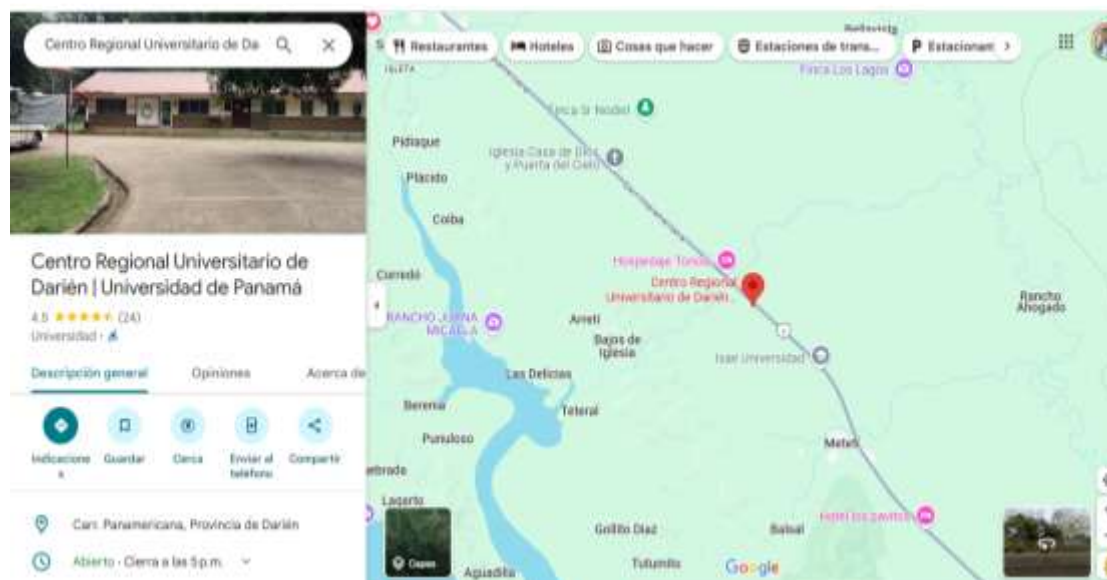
Centro Regional Universitario de Da

Centro Regional Universitario de Darién | Universidad de Panamá

4.5 ★★★★★ (24)

Universidad ·

Descripción general

Opiniones

Acerca de

Indicaciones

Guardar

Cerca

Enviar al teléfono

Compartir

Carr. Panamericana, Provincia de Darién

Abierto · Cierra a las 5 p.m.

Restaurantes

Hoteles

Cosas que hacer

Estaciones de trans...

Estacionam

Finca Los Lagos

Finca Sr Nodel

Pidiaque

Iglesia Casa de Dios y Puerta del Cielo

Placido

Coiba

Hospedaje Tonos

Centro Regional Universitario de Darién...

Curredó

RANCHO JUANA MICAELA

Arreti

Bajos de Iglesia

Isaar Universidad

Rancho Ahogado

Las Delicias

Berena

Teteral

Punuloso

Meteti

Lagarto

Gollito Diaz

Balsal

Hotel los pavitos

Capas

Aguadita

Tutumilla

Google